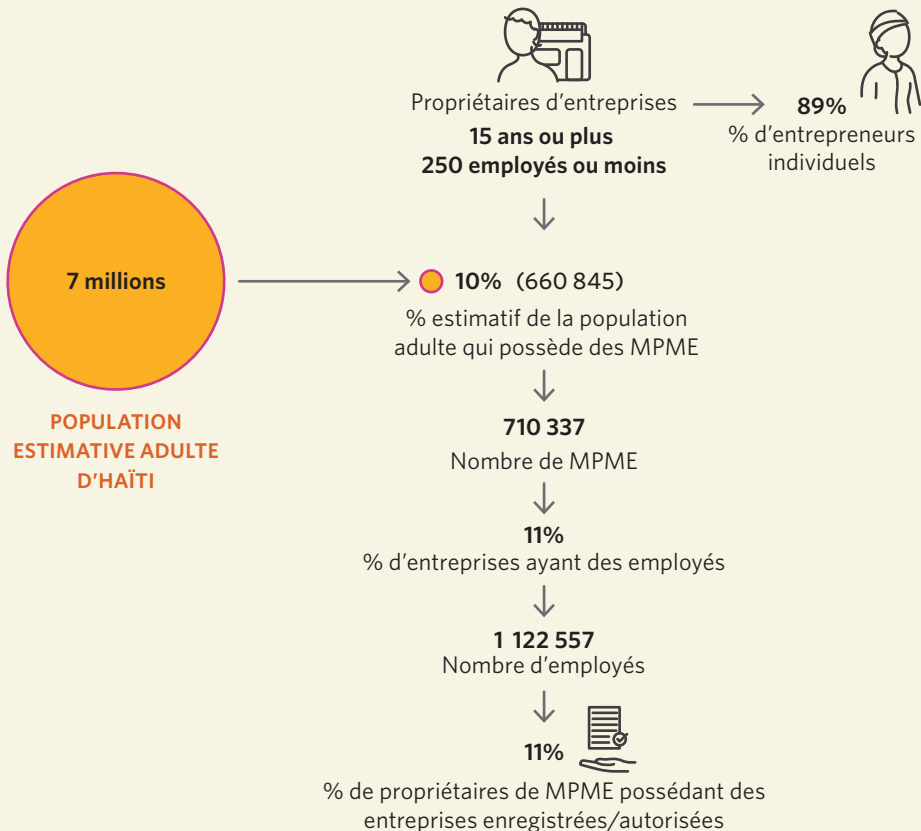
Propriétaires d'entreprises
**15 ans ou plus**
**250 employés ou moins**

**89%**
% d'entrepreneurs individuels

**7 millions**

**POPULATION ESTIMATIVE ADULTE D'HAÏTI**

**10%** (660 845)
% estimatif de la population adulte qui possède des MPME

**710 337**
Nombre de MPME

**11%**
% d'entreprises ayant des employés

**1 122 557**
Nombre d'employés

**11%**
% de propriétaires de MPME possédant des entreprises enregistrées/autorisées